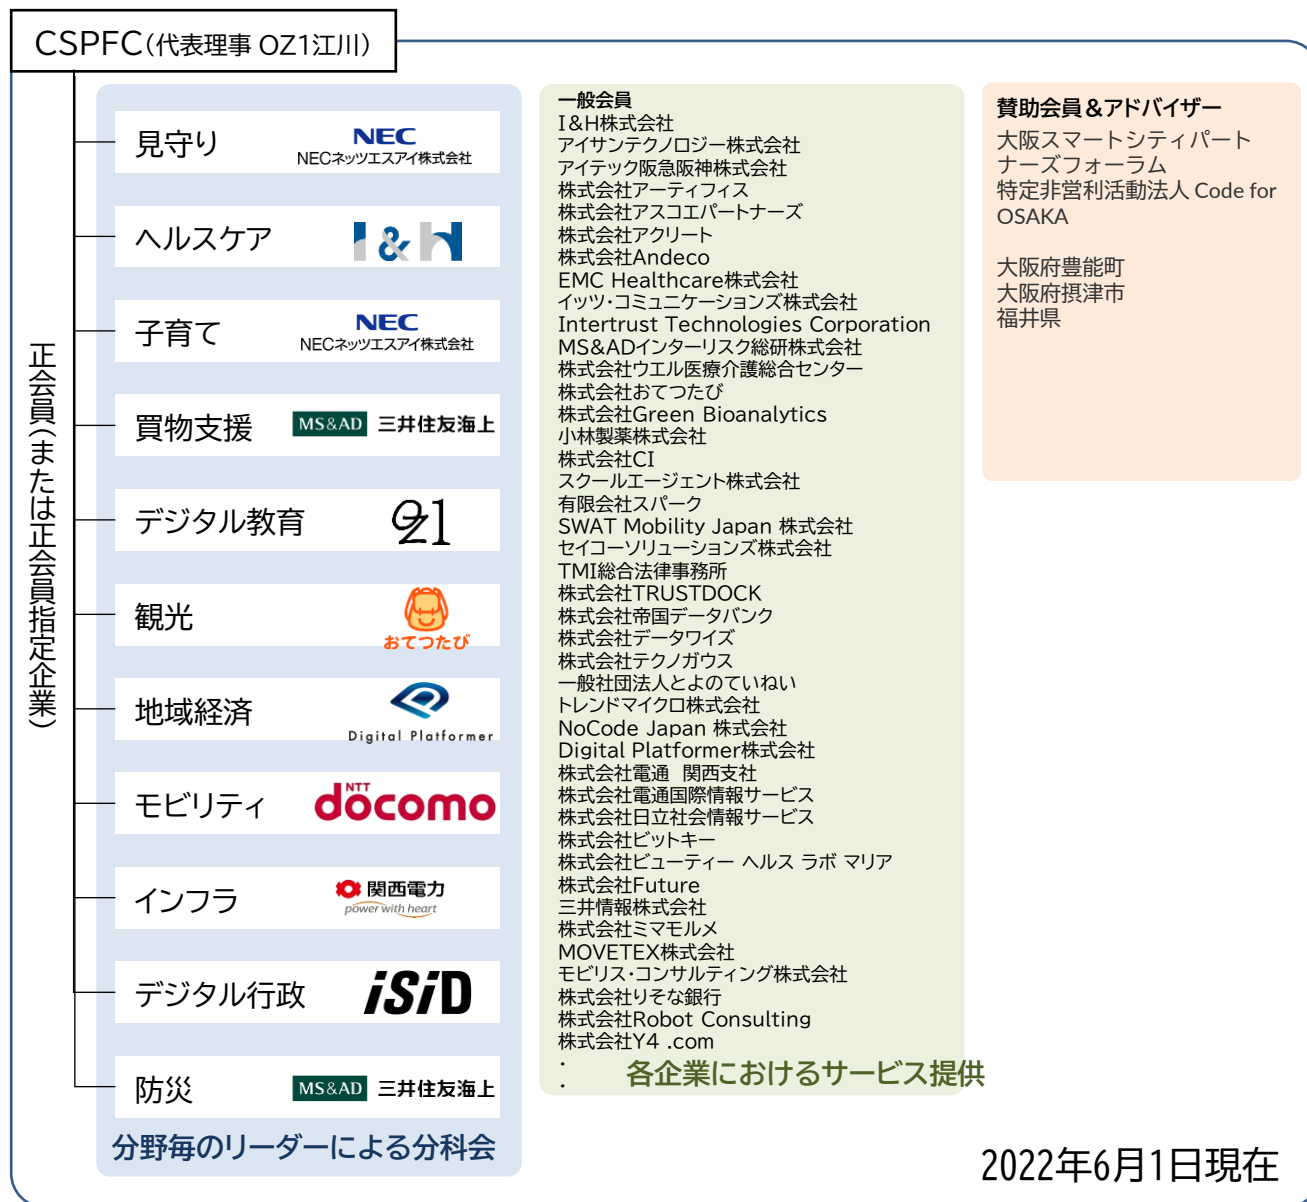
CSPFC(代表理事 OZ1江川)

正会員(または正会員指定企業)

見守り NEC NECネッツエスアイ株式会社
ヘルスケア I&H
子育て NEC NECネッツエスアイ株式会社
買物支援 MS&AD 三井住友海上
デジタル教育 Oz1
観光 おてつたび
地域経済 Digital Platformer
モビリティ NTT docomo
インフラ 関西電力 power with heart
デジタル行政 iSiD
防災 MS&AD 三井住友海上
分野毎のリーダーによる分科会

一般会員
I&H株式会社
アイサンテクノロジー株式会社
アイテック阪急阪神株式会社
株式会社アーティフィス
株式会社アスコエパートナーズ
株式会社アクリート
株式会社Andeco
EMC Healthcare株式会社
イッツ・コミュニケーションズ株式会社
Intertrust Technologies Corporation
MS&ADインターリスク総研株式会社
株式会社ウエル医療介護総合センター
株式会社おてつたび
株式会社Green Bioanalytics
小林製薬株式会社
株式会社CI
スクールエージェント株式会社
有限会社スパーク
SWAT Mobility Japan 株式会社
セイコーソリューションズ株式会社
TMI総合法律事務所
株式会社TRUSTDOCK
株式会社帝国データバンク
株式会社データワイズ
株式会社テクノガウス
一般社団法人とよのていねい
トレンドマイクロ株式会社
NoCode Japan 株式会社
Digital Platformer株式会社
株式会社電通 関西支社
株式会社電通国際情報サービス
株式会社日立社会情報サービス
株式会社ビットキー
株式会社ビューティー ヘルス ラボ マリア
株式会社Future
三井情報株式会社
株式会社ミマモルメ
MOVETEX株式会社
モビリス・コンサルティング株式会社
株式会社りそな銀行
株式会社Robot Consulting
株式会社Y4 .com
:
各企業におけるサービス提供

賛助会員&アドバイザー
大阪スマートシティパートナーズフォーラム
特定非営利活動法人 Code for OSAKA

大阪府豊能町
大阪府摂津市
福井県

2022年6月1日現在